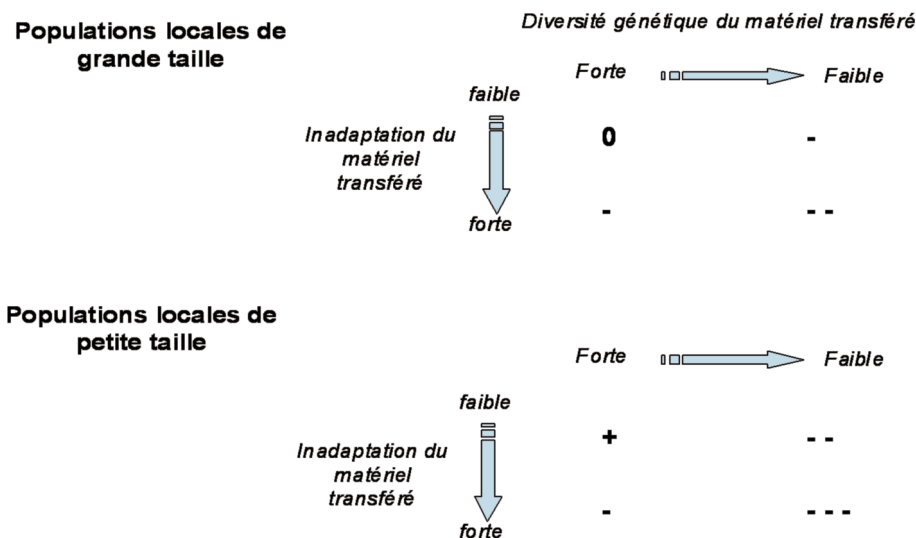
Populations locales de grande taille

Diversité génétique du matériel transféré

Forte → Faible

faible

Inadaptation du matériel transféré

forte

| | Forte | Faible |
|---|---|---|
| faible | 0 | - |
| forte | - | - - |

Populations locales de petite taille

Forte → Faible

faible

Inadaptation du matériel transféré

forte

| | Forte | Faible |
|---|---|---|
| faible | + | - - |
| forte | - | - - - |